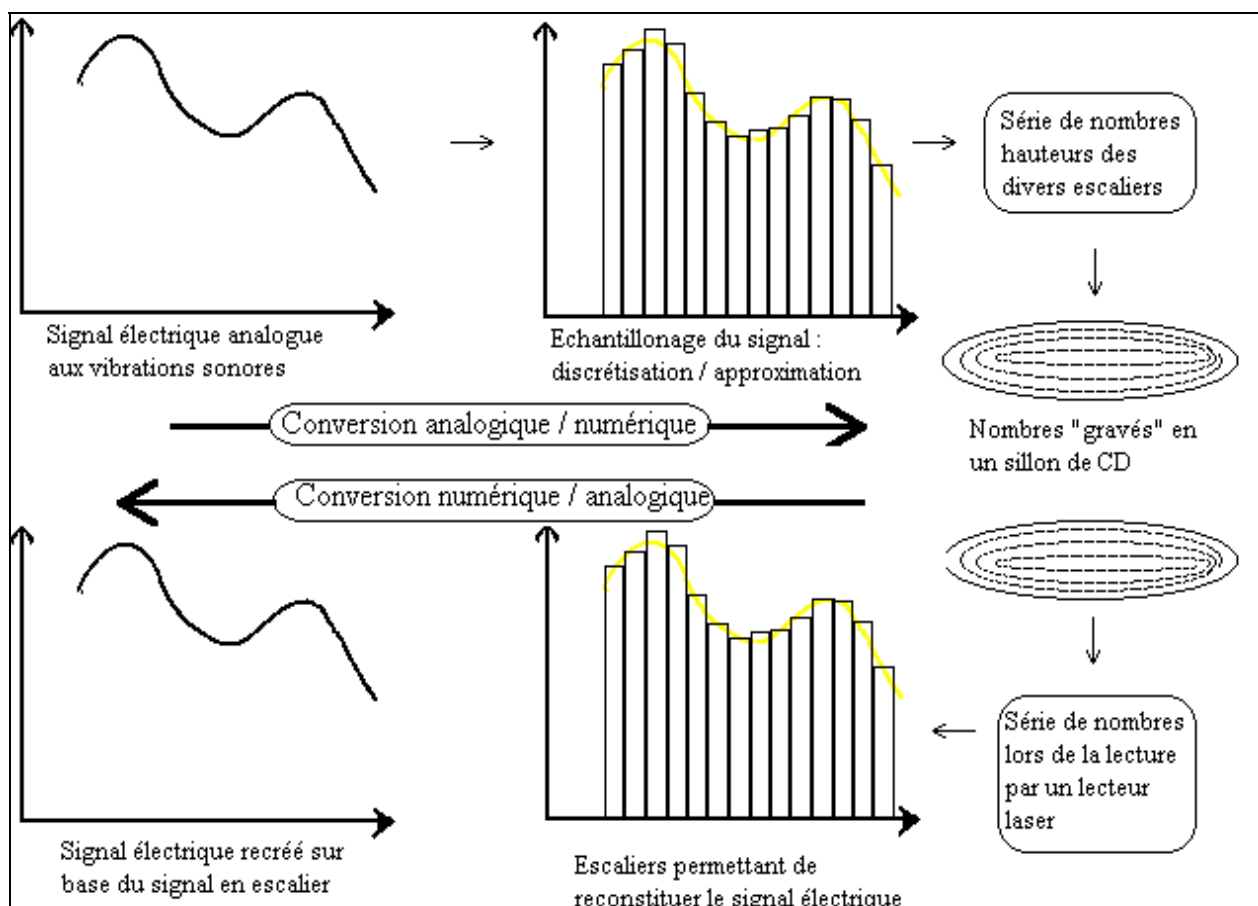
Série de nombres hauteurs des divers escaliers

Signal électrique analogue aux vibrations sonores

Echantillonage du signal : discrétisation / approximation

Conversion analogique / numérique

Nombres "gravés" en un sillon de CD

Conversion numérique / analogique

Série de nombres lors de la lecture par un lecteur laser

Signal électrique recréé sur base du signal en escalier

Escaliers permettant de reconstituer le signal électrique